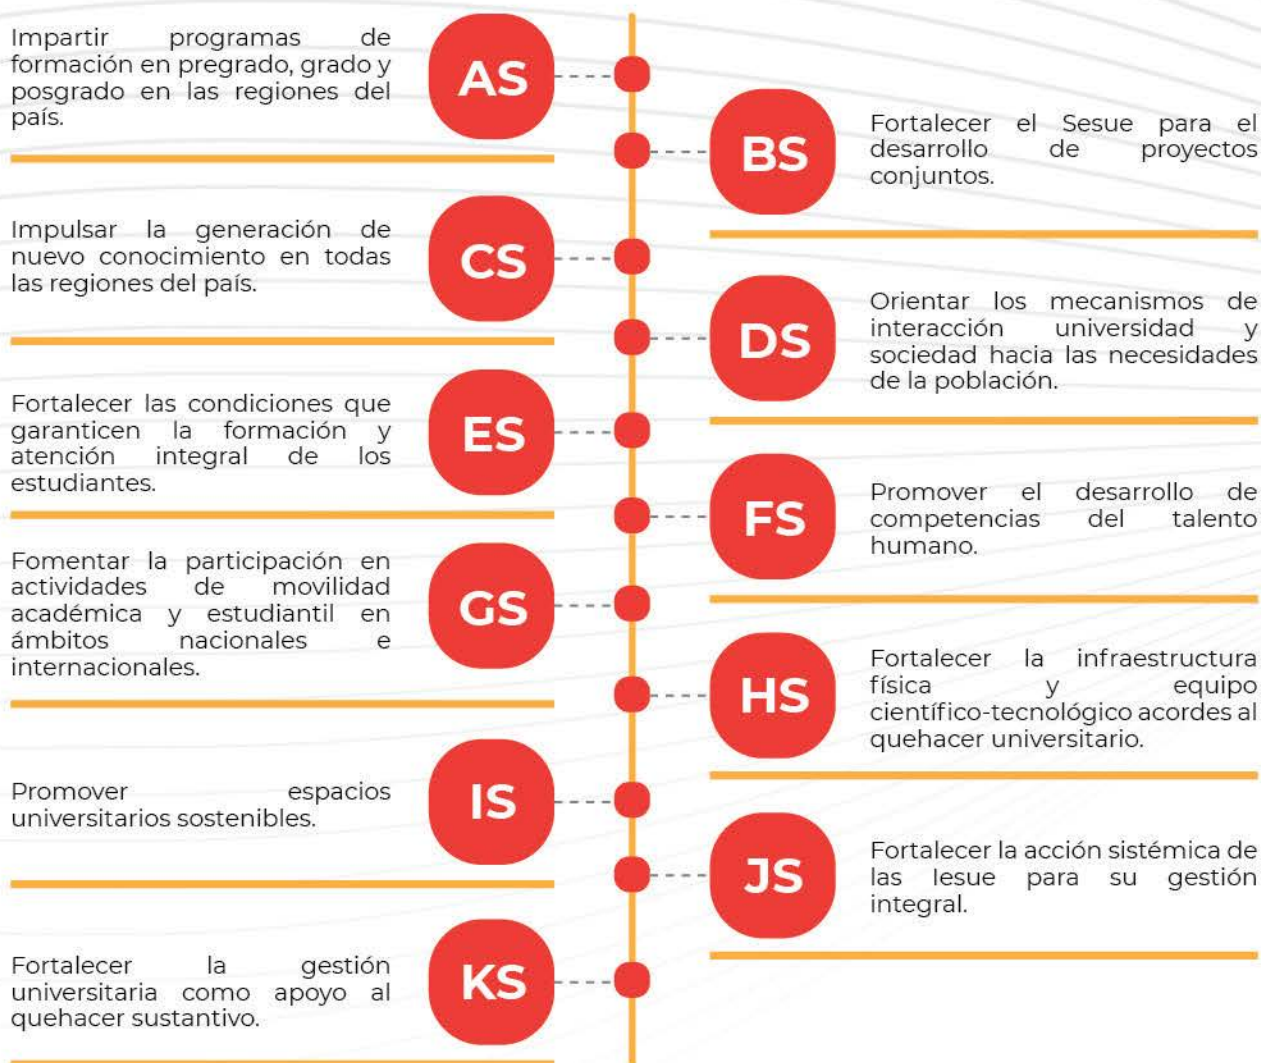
AS
Impartir programas de formación en pregrado, grado y posgrado en las regiones del país.

BS
Fortalecer el Sesue para el desarrollo de proyectos conjuntos.

CS
Impulsar la generación de nuevo conocimiento en todas las regiones del país.

DS
Orientar los mecanismos de interacción universidad y sociedad hacia las necesidades de la población.

ES
Fortalecer las condiciones que garanticen la formación y atención integral de los estudiantes.

FS
Promover el desarrollo de competencias del talento humano.

GS
Fomentar la participación en actividades de movilidad académica y estudiantil en ámbitos nacionales e internacionales.

HS
Fortalecer la infraestructura física y equipo científico-tecnológico acordes al quehacer universitario.

IS
Promover espacios universitarios sostenibles.

JS
Fortalecer la acción sistémica de las Iesue para su gestión integral.

KS
Fortalecer la gestión universitaria como apoyo al quehacer sustantivo.